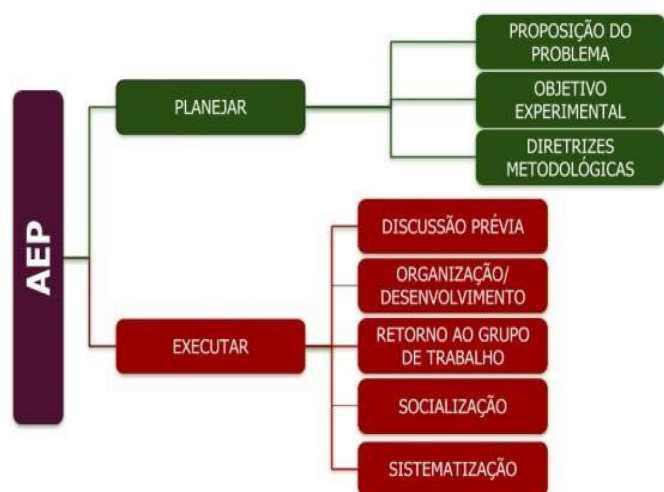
AEP

PLANEJAR

PROPOSIÇÃO DO PROBLEMA

OBJETIVO EXPERIMENTAL

DIRETRIZES METODOLÓGICAS

EXECUTAR

DISCUSSÃO PRÉVIA

ORGANIZAÇÃO/ DESENVOLVIMENTO

RETORNO AO GRUPO DE TRABALHO

SOCIALIZAÇÃO

SISTEMATIZAÇÃO